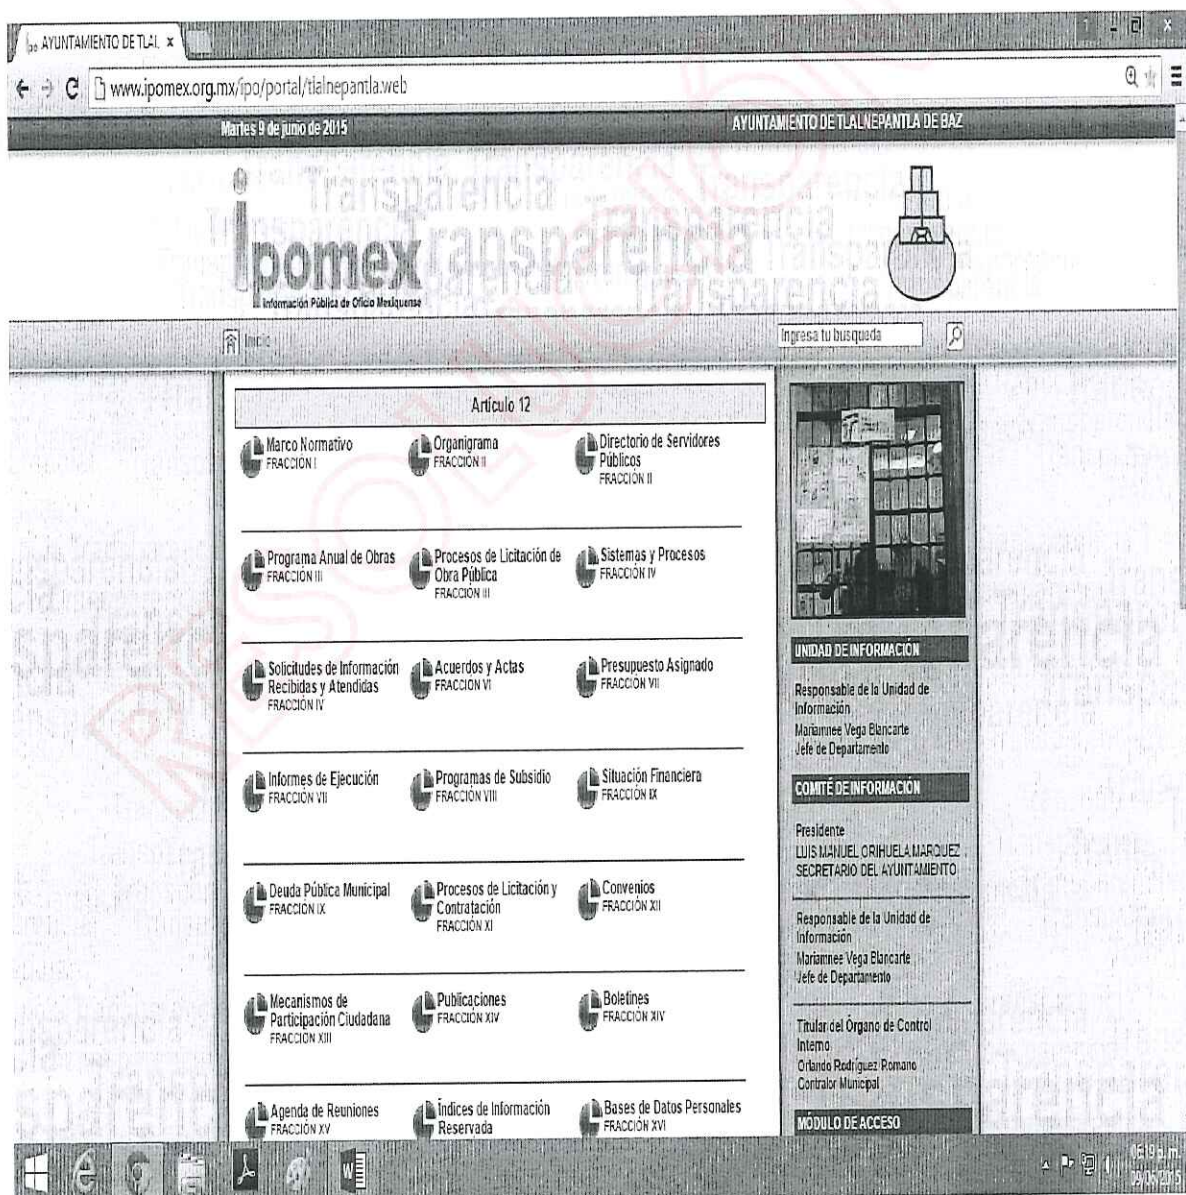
AYUNTAMIENTO DE TLAL ×

www.ipomex.org.mx/ipo/portal/tlalnepantla.web

Martes 9 de junio de 2015

AYUNTAMIENTO DE TLALNEPANTLA DE BAZ

ipomex Transparencia

Información Pública de Oficio Mexiquense

Inicio

Ingresa tu busqueda

Artículo 12

Marco Normativo
FRACCION I

Organigrama
FRACCION II

Directorio de Servidores Públicos
FRACCIÓN II

Programa Anual de Obras
FRACCION III

Procesos de Licitación de Obra Pública
FRACCION III

Sistemas y Procesos
FRACCION IV

Solicitudes de Información Recibidas y Atendidas
FRACCION IV

Acuerdos y Actas
FRACCION VI

Presupuesto Asignado
FRACCION VII

Informes de Ejecución
FRACCION VII

Programas de Subsidio
FRACCION VIII

Situación Financiera
FRACCION IX

Deuda Pública Municipal
FRACCION IX

Procesos de Licitación y Contratación
FRACCION XI

Convenios
FRACCION XII

Mecanismos de Participación Ciudadana
FRACCION XIII

Publicaciones
FRACCION XIV

Boletines
FRACCION XIV

Agenda de Reuniones
FRACCION XV

Índices de Información Reservada

Bases de Datos Personales
FRACCION XVI

UNIDAD DE INFORMACIÓN

Responsable de la Unidad de Información
Mariannee Vega Blancarte
Jefe de Departamento

COMITÉ DE INFORMACIÓN

Presidente
LUIS MANUEL ORIHUELA MARQUEZ
SECRETARIO DEL AYUNTAMIENTO

Responsable de la Unidad de Información
Mariannee Vega Blancarte
Jefe de Departamento

Titular del Órgano de Control Interno
Orlando Rodríguez Romano
Contralor Municipal

MÓDULO DE ACCESO

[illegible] p.m.
09/06/2015